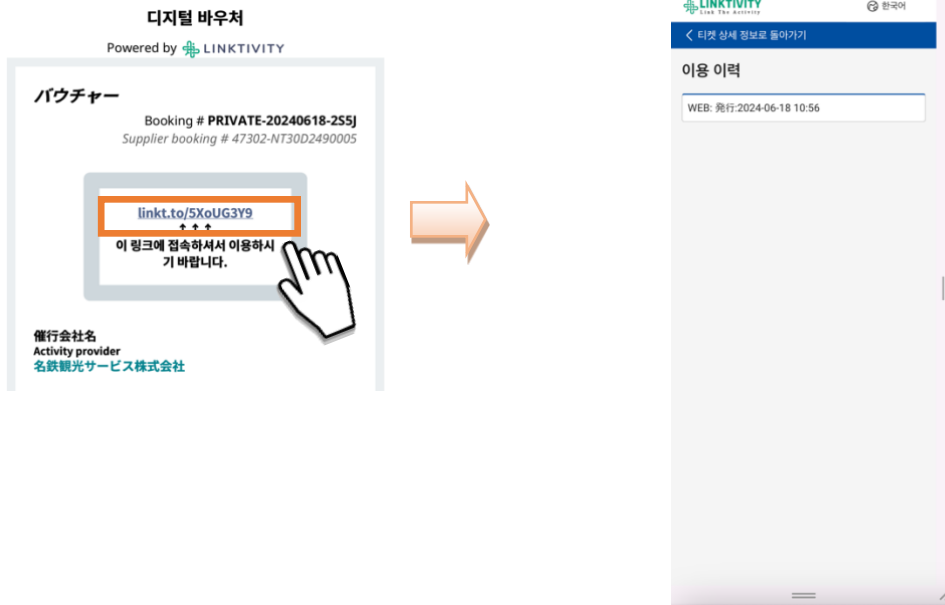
디지털 바우처

Powered by LINKTIVITY

バウチャー

Booking # PRIVATE-20240618-2S5J

Supplier booking # 47302-NT30D2490005

linkt.to/5XoUG3Y9

↑ ↑ ↑

이 링크에 접속하셔서 이용하시기 바랍니다.

催行会社名

Activity provider

名鉄観光サービス株式会社

LINKTIVITY

Link The Activity

한국어

< 티켓 상세 정보로 돌아가기

이용 이력

WEB: 発行:2024-06-18 10:56